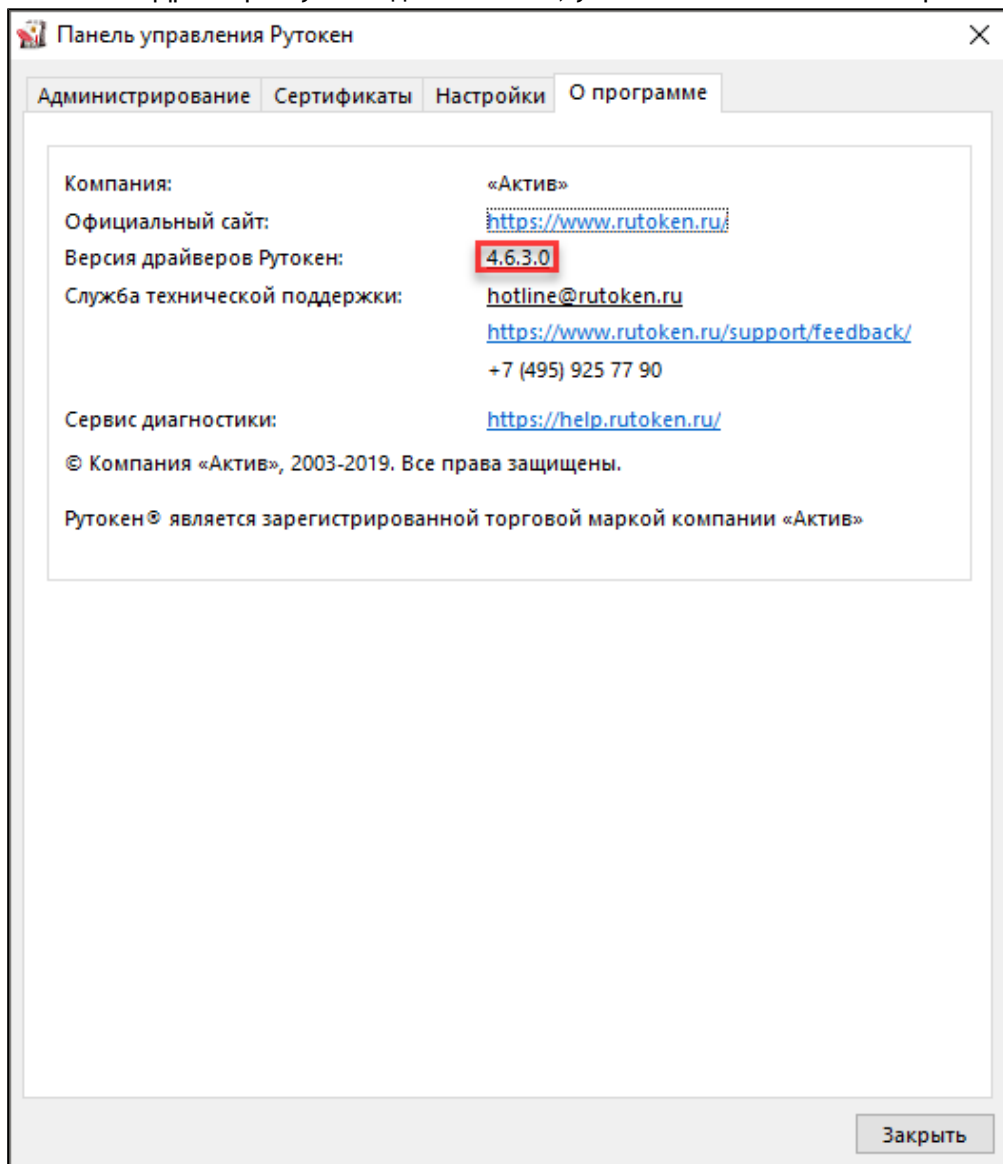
Панель управления Рутокен

Администрирование | Сертификаты | Настройки | О программе

Компания: «Актив»
Официальный сайт: https://www.rutoken.ru/
Версия драйверов Рутокен: 4.6.3.0
Служба технической поддержки: hotline@rutoken.ru
https://www.rutoken.ru/support/feedback/
+7 (495) 925 77 90

Сервис диагностики: https://help.rutoken.ru/

© Компания «Актив», 2003-2019. Все права защищены.

Рутокен® является зарегистрированной торговой маркой компании «Актив»

Закрыть